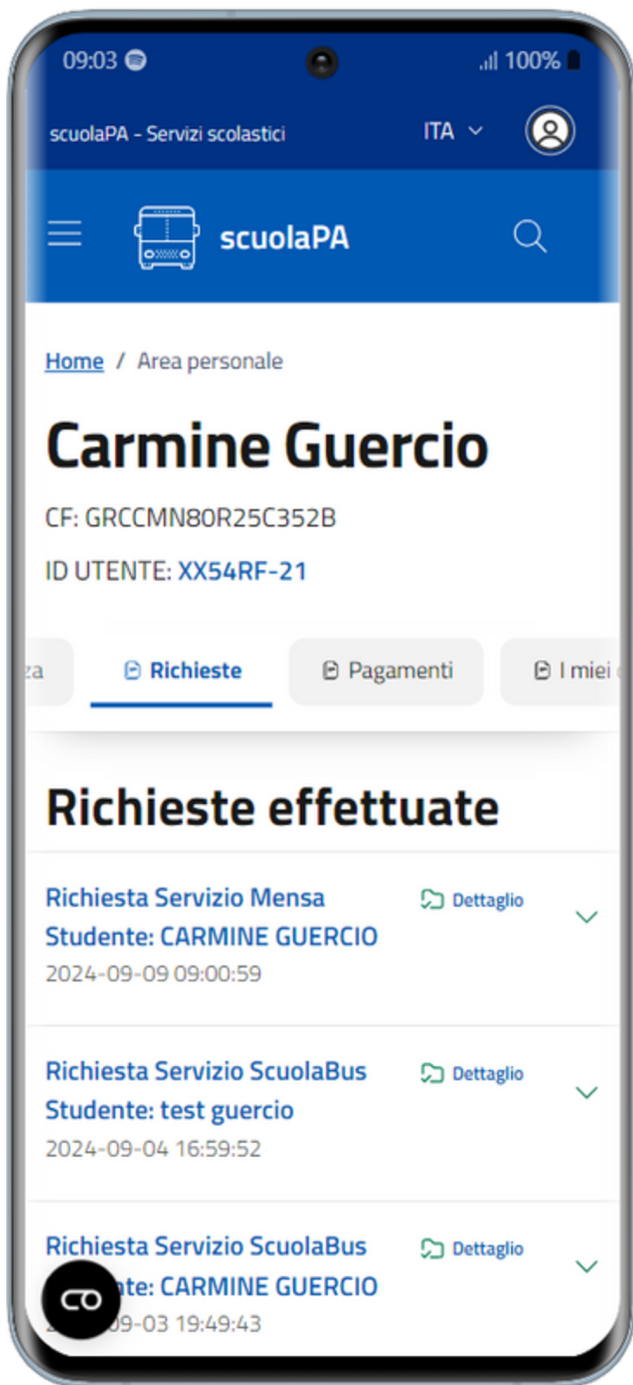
09:03 100%

scuolaPA - Servizi scolastici ITA

scuolaPA

Home / Area personale

Carmine Guercio

CF: GRCCMN80R25C352B

ID UTENTE: XX54RF-21

za Richieste Pagamenti I miei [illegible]

Richieste effettuate

Richiesta Servizio Mensa Studente: CARMINE GUERCIO
Dettaglio
2024-09-09 09:00:59

Richiesta Servizio ScuolaBus Studente: test guercio
Dettaglio
2024-09-04 16:59:52

Richiesta Servizio ScuolaBus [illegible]te: CARMINE GUERCIO
Dettaglio
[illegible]09-03 19:49:43